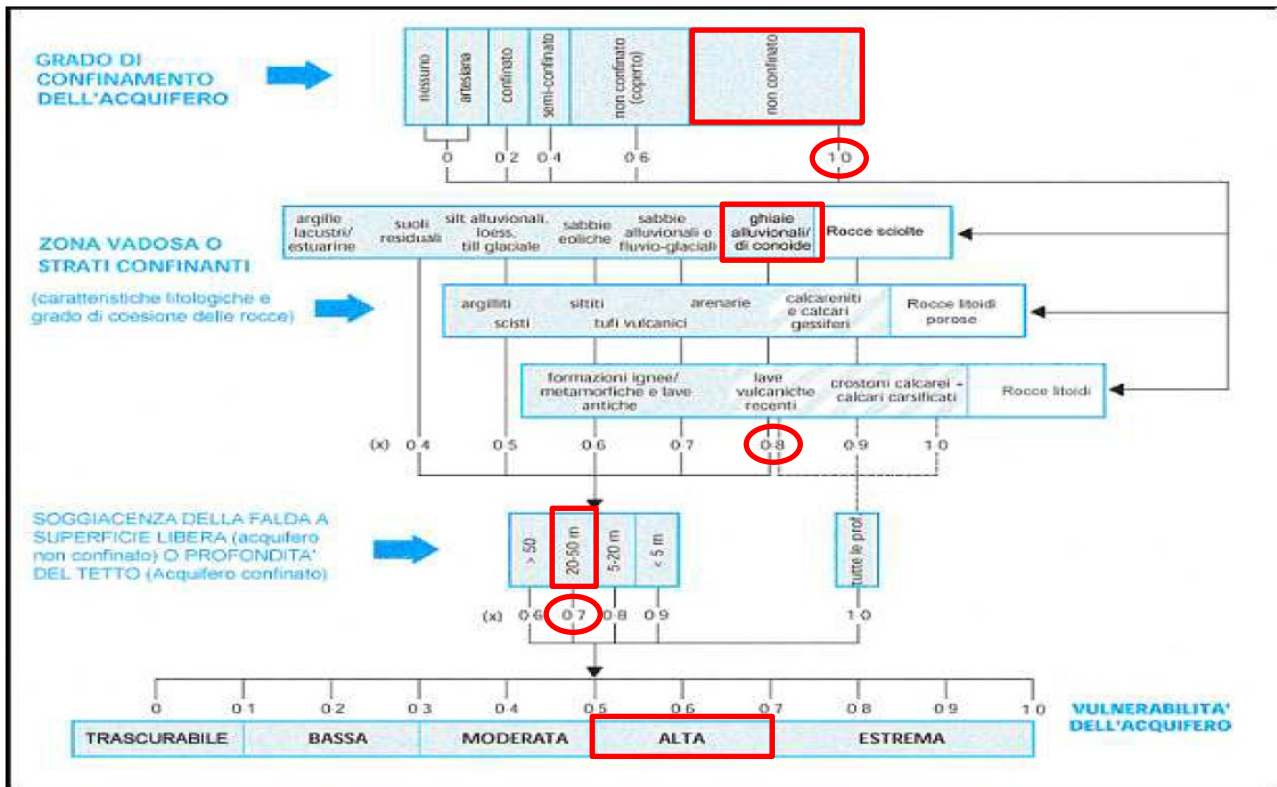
GRADO DI CONFINAMENTO DELL'ACQUIFERO

nessuno | artesiano | confinato | semi-confinato | non confinato (coperto) | non confinato

0 | 0.2 | 0.4 | 0.6 | 1.0

ZONA VADOSA O STRATI CONFINANTI

(caratteristiche litologiche e grado di coesione delle rocce)

argille lacustri/ estuarine | suoli residuali | silt alluvionali, loess, till glaciale | sabbie eoliche | sabbie alluvionali e fluvio-glaciali | ghiaie alluvionali/ di conoide | Rocce sciolte

argilliti | scisti | siltiti | tufi vulcanici | arenarie | calcareniti e calcari gessiferi | Rocce litoidi porose

formazioni ignee/ metamorfiche e lave antiche | lave vulcaniche recenti | crostoni calcarei + calcari carsificati | Rocce litoidi

(x) 0.4 | 0.5 | 0.6 | 0.7 | 0.8 | 0.9 | 1.0

SOGGIACENZA DELLA FALDA A SUPERFICIE LIBERA (acquifero non confinato) O PROFONDITA' DEL TETTO (Acquifero confinato)

> 50 | 20-50 m | 5-20 m | < 5 m | tutte le prof.

(x) 0.6 | 0.7 | 0.8 | 0.9 | 1.0

0 | 0.1 | 0.2 | 0.3 | 0.4 | 0.5 | 0.6 | 0.7 | 0.8 | 0.9 | 1.0

VULNERABILITA' DELL'ACQUIFERO

TRASCURABILE | BASSA | MODERATA | ALTA | ESTREMA